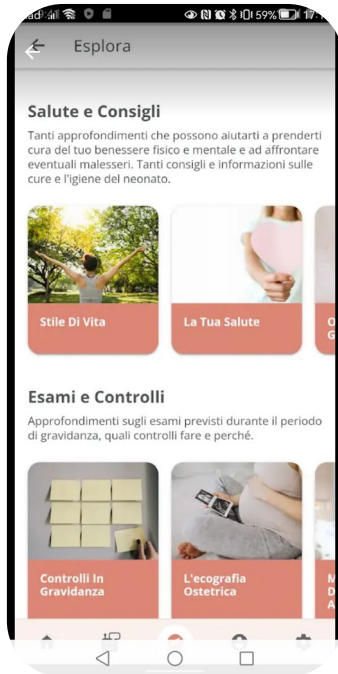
59% 17:

Esplora

Salute e Consigli

Tanti approfondimenti che possono aiutarti a prenderti cura del tuo benessere fisico e mentale e ad affrontare eventuali malesseri. Tanti consigli e informazioni sulle cure e l'igiene del neonato.

Stile Di Vita

La Tua Salute

O
G

Esami e Controlli

Approfondimenti sugli esami previsti durante il periodo di gravidanza, quali controlli fare e perché.

Controlli In Gravidanza

L'ecografia Ostetrica

M
D
A